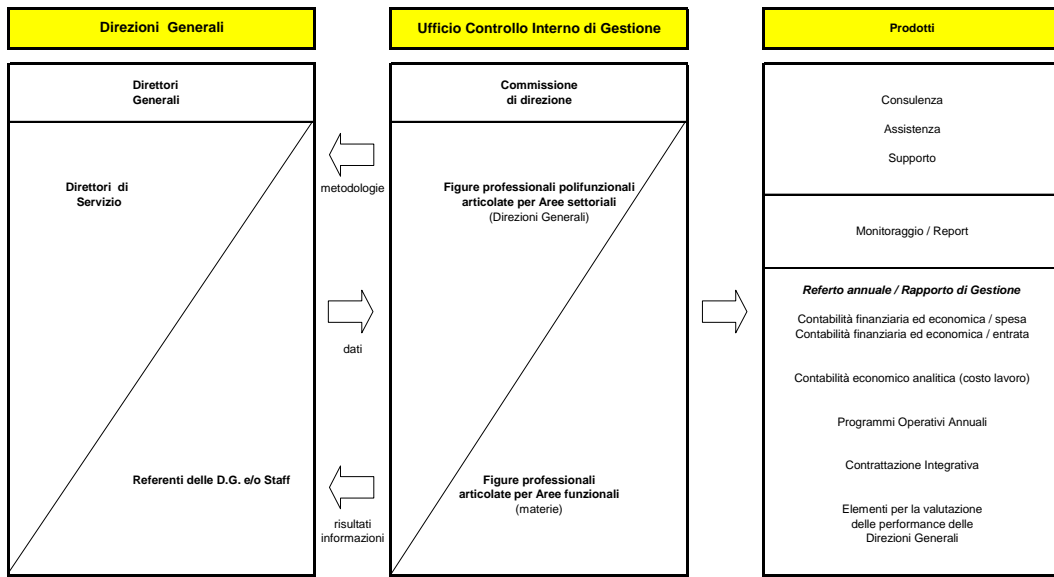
Direzioni Generali

Ufficio Controllo Interno di Gestione

Prodotti

Direttori Generali

Direttori di Servizio

Referenti delle D.G. e/o Staff

metodologie

dati

risultati informazioni

Commissione di direzione

Figure professionali polifunzionali articolate per Aree settoriali (Direzioni Generali)

Figure professionali articolate per Aree funzionali (materie)

Consulenza

Assistenza

Supporto

Monitoraggio / Report

Referto annuale / Rapporto di Gestione

Contabilità finanziaria ed economica / spesa
Contabilità finanziaria ed economica / entrata

Contabilità economico analitica (costo lavoro)

Programmi Operativi Annuali

Contrattazione Integrativa

Elementi per la valutazione delle performance delle Direzioni Generali